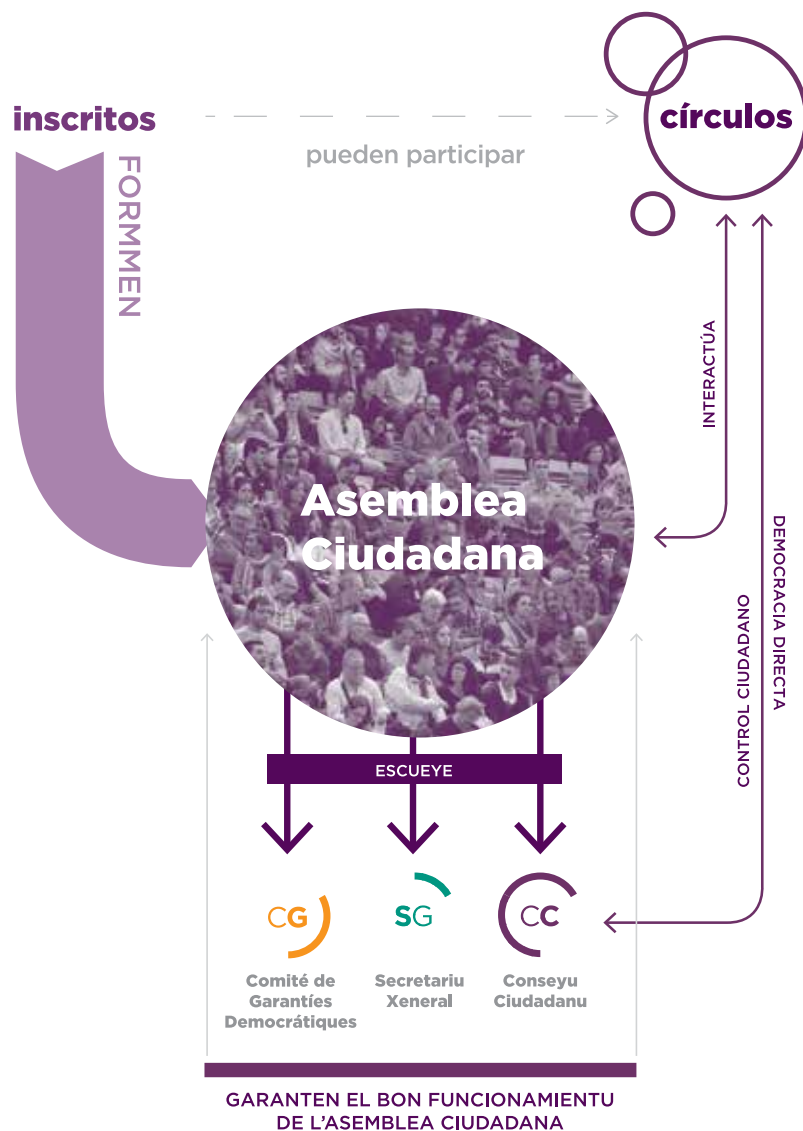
inscritos

pueden participar

círculos

FORMMEN

INTERACTÚA

Asemblea Ciudadana

DEMOCRACIA DIRECTA

CONTROL CIUDADANO

ESCUEYE

CG
Comité de Garantíes Democrátiques

SG
Secretariu Xeneral

CC
Conseyu Ciudadanu

GARANTEN EL BON FUNCIONAMIENTU DE L'ASEMBLEA CIUDADANA